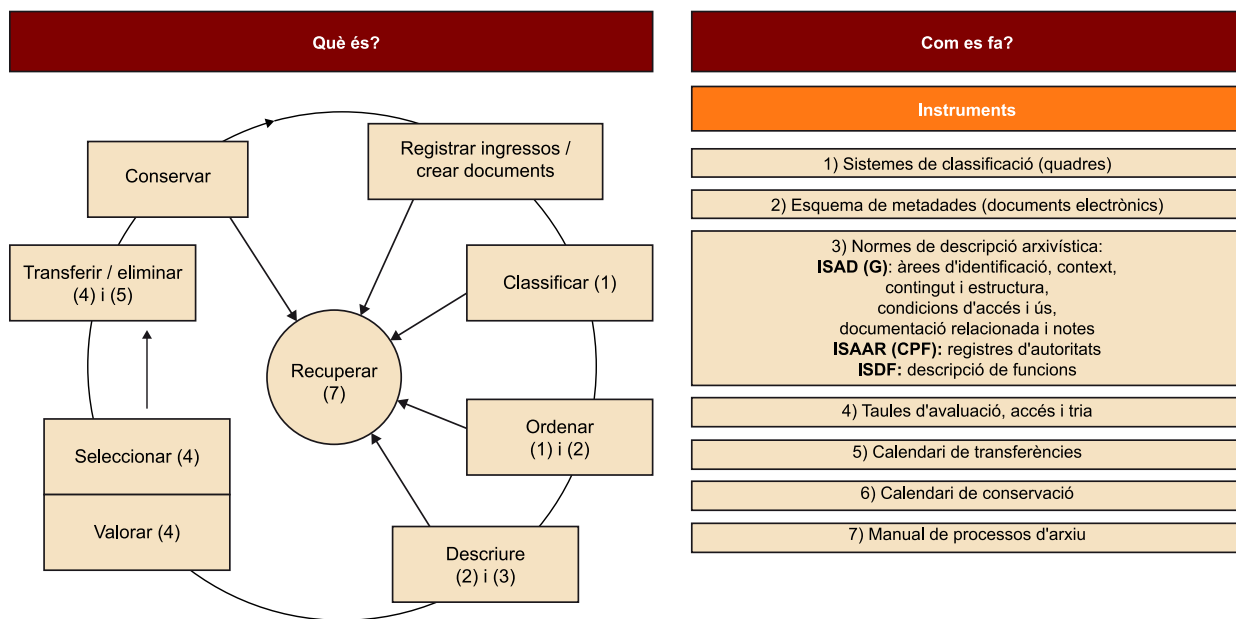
Què és?

Conservar

Registrar ingressos / crear documents

Classificar (1)

Transferir / eliminar (4) i (5)

Recuperar (7)

Ordenar (1) i (2)

Seleccionar (4)

Valorar (4)

Descriure (2) i (3)

Com es fa?

Instruments

1) Sistemes de classificació (quadres)

2) Esquema de metadades (documents electrònics)

3) Normes de descripció arxivística:
**ISAD (G)**: àrees d'identificació, context, contingut i estructura, condicions d'accés i ús, documentació relacionada i notes
**ISAAR (CPF):** registres d'autoritats
**ISDF:** descripció de funcions

4) Taules d'avaluació, accés i tria

5) Calendari de transferències

6) Calendari de conservació

7) Manual de processos d'arxiu